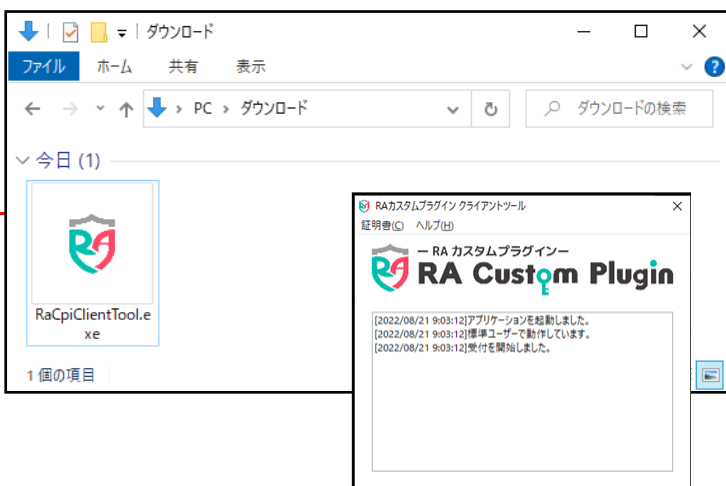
ダウンロード

ファイル ホーム 共有 表示

PC > ダウンロード

ダウンロードの検索

今日 (1)

RaCpiClientTool.exe

1 個の項目

RAカスタムプラグイン クライアントツール

証明書(C) ヘルプ(H)

ー RA カスタムプラグインー

RA Custom Plugin

[2022/08/21 9:03:12]アプリケーションを起動しました。
[2022/08/21 9:03:12]標準ユーザーで動作しています。
[2022/08/21 9:03:12]受付を開始しました。